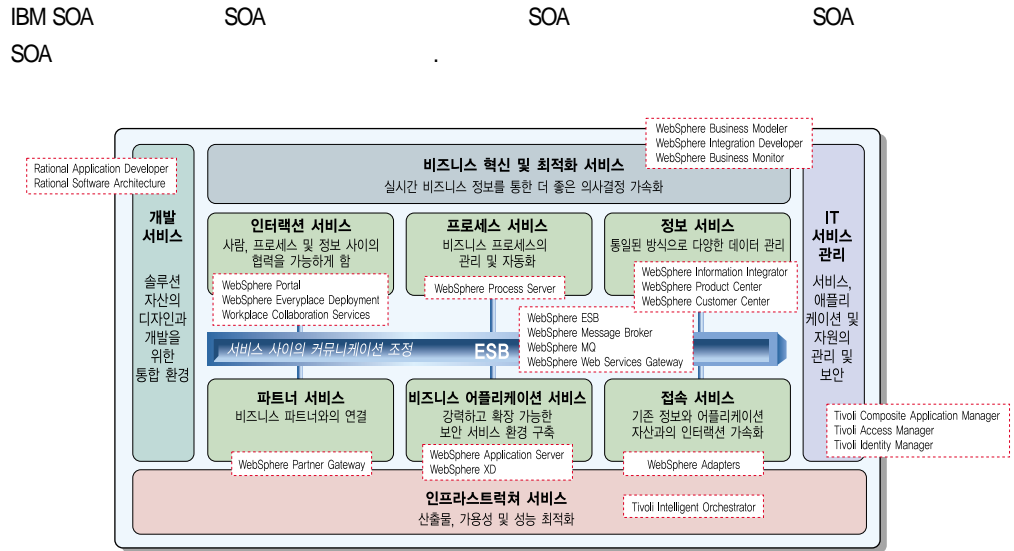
IBM SOA SOA SOA SOA SOA .

WebSphere Business Modeler
WebSphere Integration Developer
WebSphere Business Monitor

Rational Application Developer
Rational Software Architecture

비즈니스 혁신 및 최적화 서비스
실시간 비즈니스 정보를 통한 더 좋은 의사결정 가속화

개발 서비스

솔루션 자산의 디자인과 개발을 위한 통합 환경

인터랙션 서비스
사람, 프로세스 및 정보 사이의 협력을 가능하게 함

WebSphere Portal
WebSphere Everyplace Deployment
Workplace Collaboration Services

프로세스 서비스
비즈니스 프로세스의 관리 및 자동화

WebSphere Process Server

정보 서비스
통일된 방식으로 다양한 데이터 관리

WebSphere Information Integrator
WebSphere Product Center
WebSphere Customer Center

IT 서비스 관리

서비스, 애플리케이션 및 자원의 관리 및 보안

WebSphere ESB
WebSphere Message Broker
WebSphere MQ
WebSphere Web Services Gateway

서비스 사이의 커뮤니케이션 조정 ESB

파트너 서비스
비즈니스 파트너와의 연결

WebSphere Partner Gateway

비즈니스 어플리케이션 서비스
강력하고 확장 가능한 보안 서비스 환경 구축

WebSphere Application Server
WebSphere XD

접속 서비스
기존 정보와 어플리케이션 자산과의 인터랙션 가속화

WebSphere Adapters

Tivoli Composite Application Manager
Tivoli Access Manager
Tivoli Identity Manager

인프라스트럭처 서비스
산출물, 가용성 및 성능 최적화

Tivoli Intelligent Orchestrator